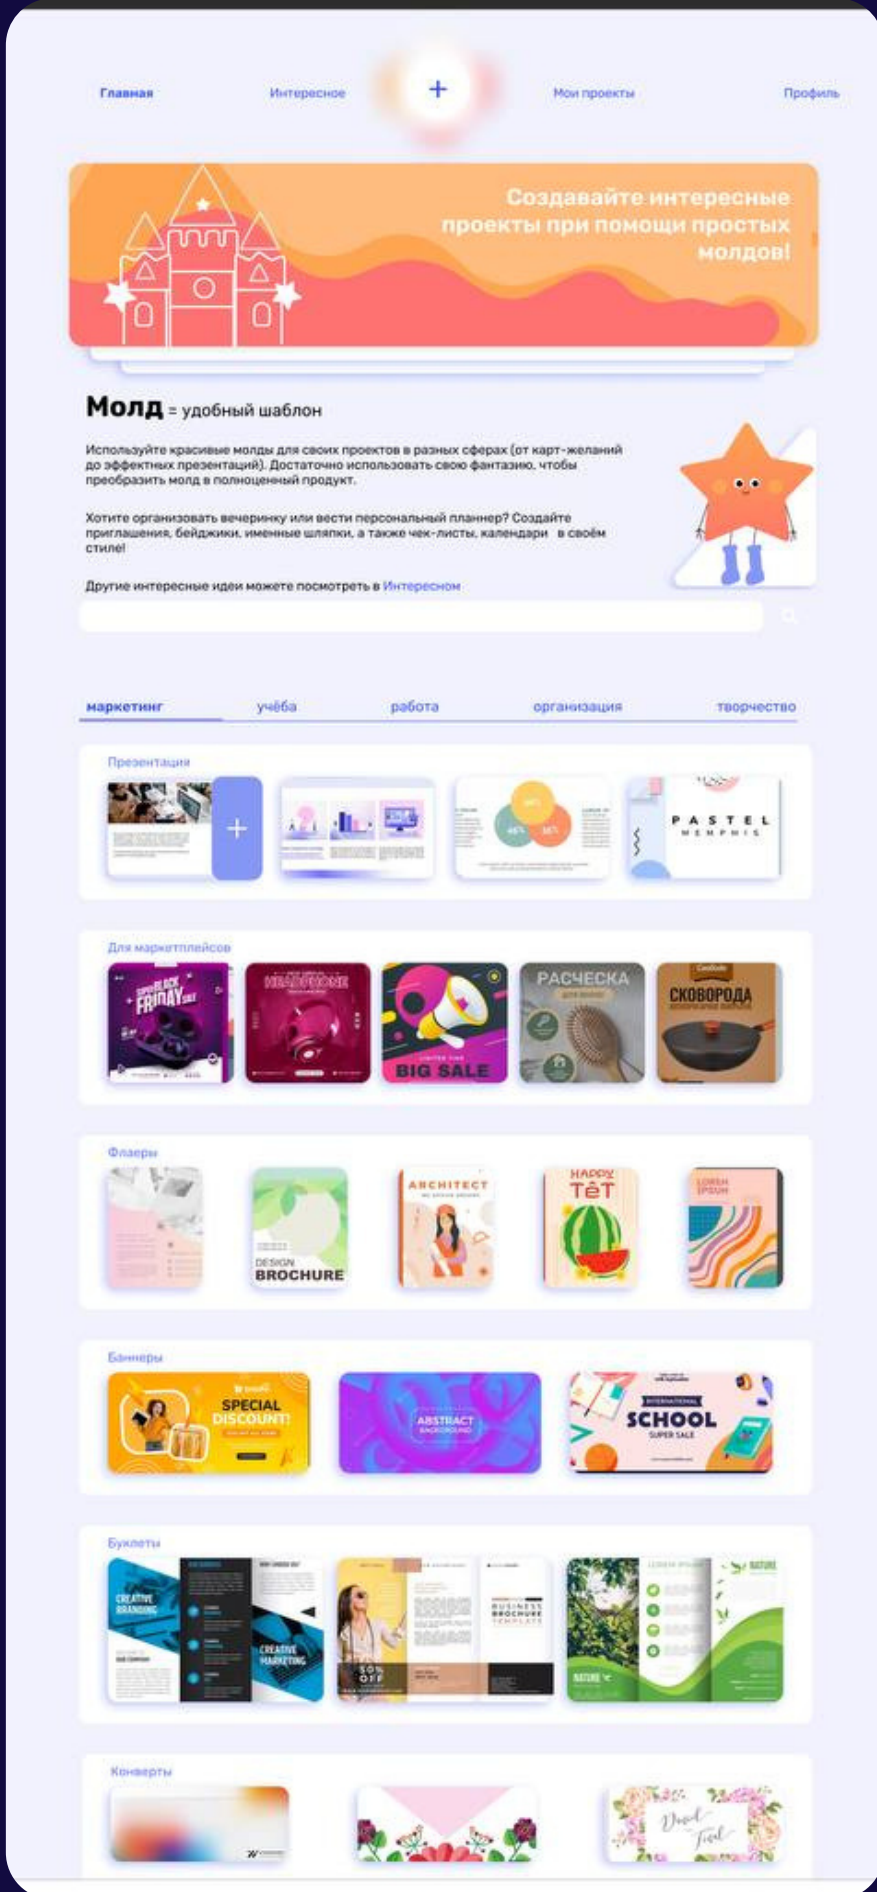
Главная
Интересное
+
Мои проекты
Профиль

Создавайте интересные проекты при помощи простых молдов!

Молд = удобный шаблон

Используйте красивые молды для своих проектов в разных сферах (от карт-желаний до эффектных презентаций). Достаточно использовать свою фантазию, чтобы преобразить молд в полноценный продукт.

Хотите организовать вечеринку или вести персональный планнер? Создайте приглашения, бейджики, именные шляпки, а также чек-листы, календари в своём стиле!

Другие интересные идеи можете посмотреть в Интересном

маркетинг
учёба
работа
организация
творчество

Презентация
+
PASTEL
MEMPHIS

Для маркетплейсов
BLACK FRIDAY
HEADPHONE
BIG SALE
РАСЧЕСКА
СКОВОРОДА

Флаеры
DESIGN
BROCHURE
ARCHITECT
HAPPY
TẾT
LOREM
IPSUM

Баннеры
SPECIAL
DISCOUNT!
ABSTRACT
BACKGROUND
INTERNATIONAL
SCHOOL
SUPER SALE

Буклеты
CREATIVE
BRANDING
CREATIVE
MARKETING
50%
OFF
BUSINESS
BROCHURE
TEMPLATE
NATURE
NATURE

Конверты
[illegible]